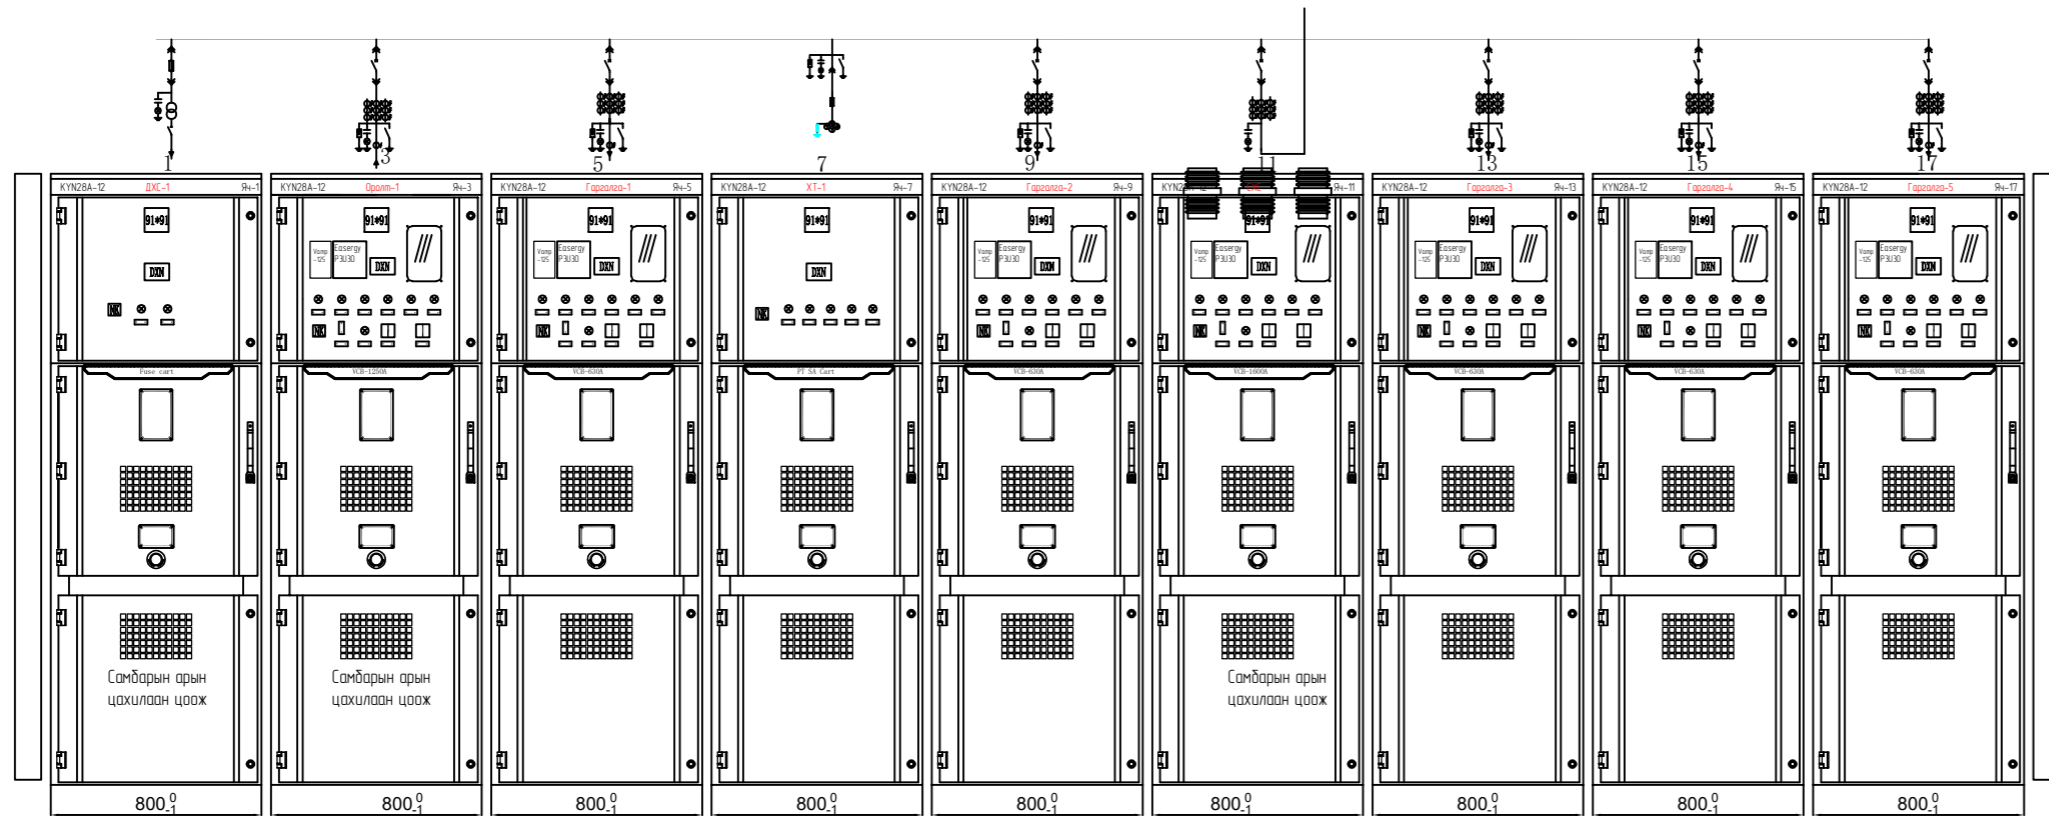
1 3 5 7 9 11 13 15 17

KYN28A-12 ДХС-1 Яч-1
91#91
DXN
Fuse cart
Самбарын арын цахилаан цоож
$800^{0}_{-1}$

KYN28A-12 Оролт-1 Яч-3
91#91
Vamp -125
Easergy P3U30
DXN
VCB-1250A
Самбарын арын цахилаан цоож
$800^{0}_{-1}$

KYN28A-12 Гаралга-1 Яч-5
91#91
Vamp -125
Easergy P3U30
DXN
VCB-630A
$800^{0}_{-1}$

KYN28A-12 ХТ-1 Яч-7
91#91
DXN
PT SA Cart
$800^{0}_{-1}$

KYN28A-12 Гаралга-2 Яч-9
91#91
Vamp -125
Easergy P3U30
DXN
VCB-630A
$800^{0}_{-1}$

KYN28A-12 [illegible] Яч-11
91#91
Vamp -125
Easergy P3U30
DXN
VCB-1600A
Самбарын арын цахилаан цоож
$800^{0}_{-1}$

KYN28A-12 Гаралга-3 Яч-13
91#91
Vamp -125
Easergy P3U30
DXN
VCB-630A
$800^{0}_{-1}$

KYN28A-12 Гаралга-4 Яч-15
91#91
Vamp -125
Easergy P3U30
DXN
VCB-630A
$800^{0}_{-1}$

KYN28A-12 Гаралга-5 Яч-17
91#91
Vamp -125
Easergy P3U30
DXN
VCB-630A
$800^{0}_{-1}$